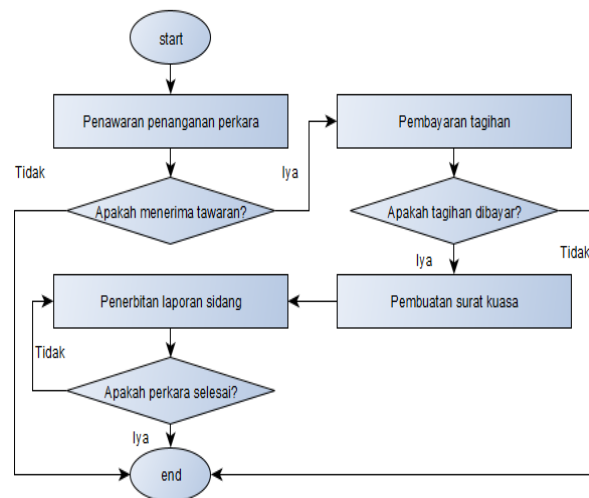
start

Penawaran penanganan perkara

Tidak

Apakah menerima tawaran?

Iya

Pembayaran tagihan

Apakah tagihan dibayar?

Tidak

Iya

Pembuatan surat kuasa

Penerbitan laporan sidang

Tidak

Apakah perkara selesai?

Iya

end